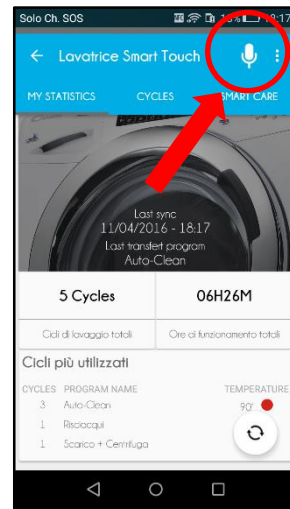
Solo Ch. SOS 18:17

← Lavatrice Smart Touch

MY STATISTICS CYCLES SMART CARE

Last sync
11/04/2016 - 18:17
Last transfert program
Auto-Clean

5 Cycles
Cicli di lavaggio totali

06H26M
Ore di funzionamento totali

Cicli più utilizzati

| CYCLES | PROGRAM NAME | TEMPERATURE |
|---|---|---|
| 3 | Auto-Clean | 90° |
| 1 | Risciacqui | |
| 1 | Scarico + Centrifuga | |